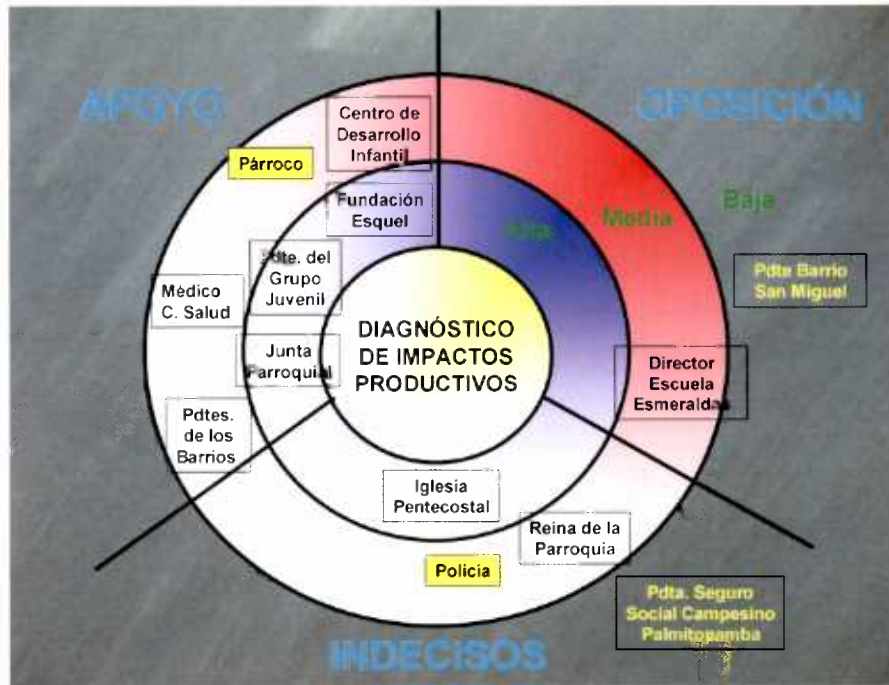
APOYO

OPOSICIÓN

Centro de Desarrollo Infantil

Párroco

Fundación Esquel

Alta

Media

Baja

Pdte. del Grupo Juvenil

Médico C. Salud

Pdte Barrio San Miguel

DIAGNÓSTICO DE IMPACTOS PRODUCTIVOS

Junta Parroquial

Director Escuela Esmeraldas

Pdtes. de los Barrios

Iglesia Pentecostal

Reina de la Parroquia

Policía

Pdta. Seguro Social Campesino Palmitopamba

INDECISOS